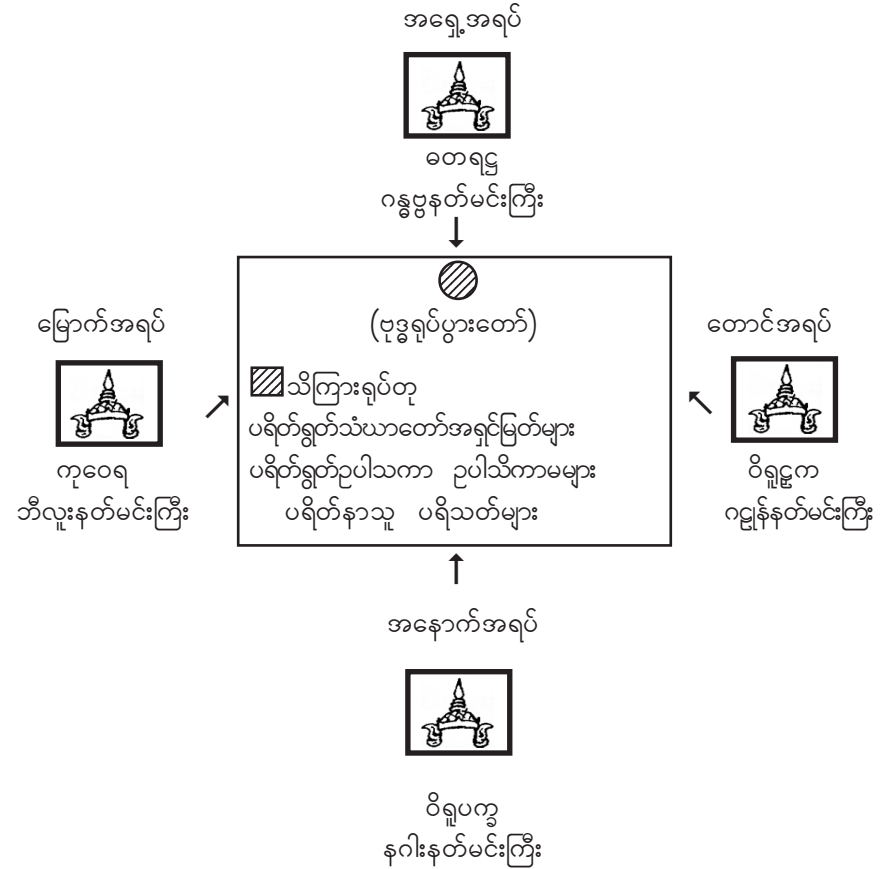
အရှေ့အရပ်

ဓတရဋ္ဌ
ဂန္ဓဗ္ဗနတ်မင်းကြီး

မြောက်အရပ်

ကုဝေရ
ဘီလူးနတ်မင်းကြီး

(ဗုဒ္ဓရုပ်ပွားတော်)

သိကြားရုပ်တု
ပရိတ်ရွတ်သံဃာတော်အရှင်မြတ်များ
ပရိတ်ရွတ်ဥပါသကာ ဥပါသိကာမများ
ပရိတ်နာသူ ပရိသတ်များ

တောင်အရပ်

ဝိရူဠှက
ကုမ္ဘဏ်နတ်မင်းကြီး

အနောက်အရပ်

ဝိရူပက္ခ
နဂါးနတ်မင်းကြီး